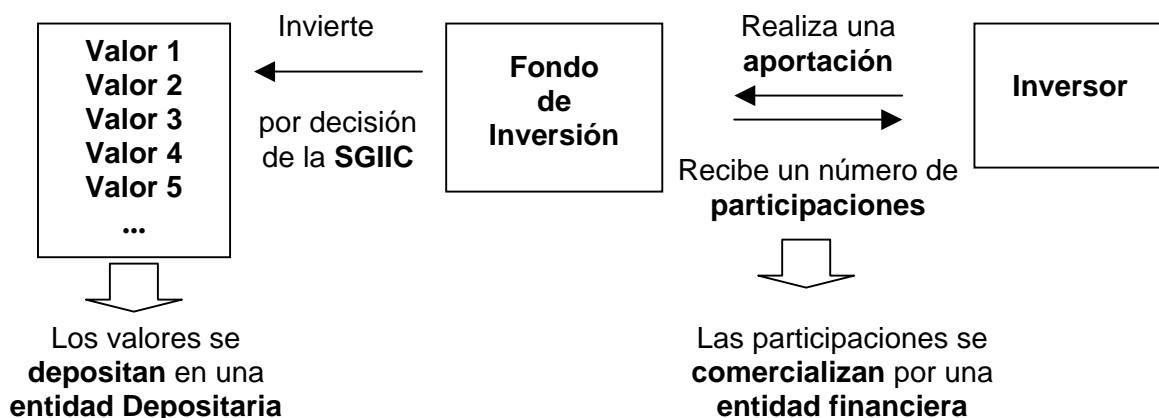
Valor 1
Valor 2
Valor 3
Valor 4
Valor 5
...

Invierte

por decisión de la SGIIC

Fondo de Inversión

Realiza una aportación

Recibe un número de participaciones

Inversor

Los valores se depositan en una entidad Depositaria

Las participaciones se comercializan por una entidad financiera